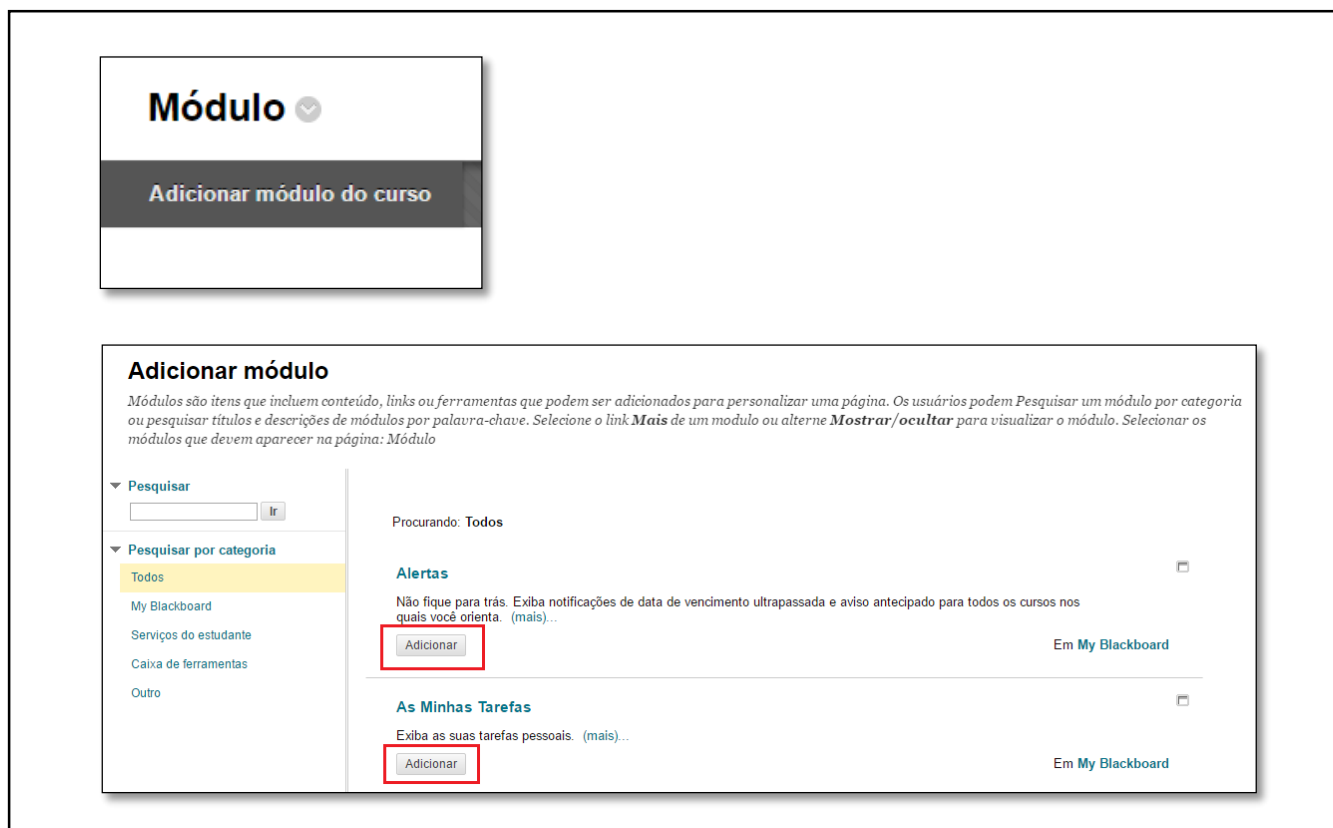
Módulo

Adicionar módulo do curso

Adicionar módulo

Módulos são itens que incluem conteúdo, links ou ferramentas que podem ser adicionados para personalizar uma página. Os usuários podem Pesquisar um módulo por categoria ou pesquisar títulos e descrições de módulos por palavra-chave. Selecione o link **Mais** de um modulo ou alterne **Mostrar/ocultar** para visualizar o módulo. Selecionar os módulos que devem aparecer na página: Módulo

Pesquisar

Ir

Pesquisar por categoria

Todos

My Blackboard

Serviços do estudante

Caixa de ferramentas

Outro

Procurando: Todos

Alertas

Não fique para trás. Exiba notificações de data de vencimento ultrapassada e aviso antecipado para todos os cursos nos quais você orienta. (mais)...

Adicionar

Em My Blackboard

As Minhas Tarefas

Exiba as suas tarefas pessoais. (mais)...

Adicionar

Em My Blackboard